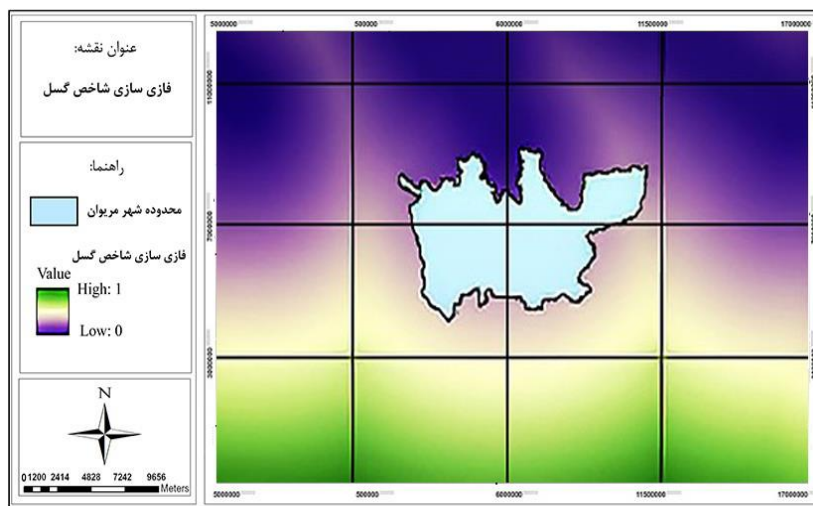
عنوان نقشه:

فازی سازی شاخص گسل

راهنما:

محدوده شهر مریوان

فازی سازی شاخص گسل

Value

High: 1

Low: 0

N

0 1200 2414 4828 7242 9656 Meters

5000000 500000 6000000 11500000 17000000

11500000

7000000

3000000

5000000 500000 6000000 11500000 17000000